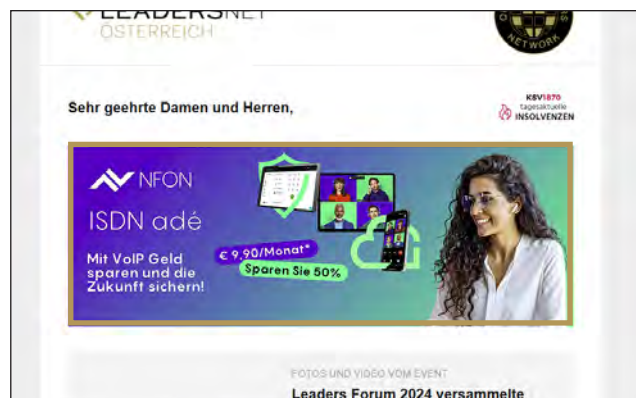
LEADERSNET
ÖSTERREICH

NETWORK

Sehr geehrte Damen und Herren,

KSV1870 tagesaktuelle INSOLVENZEN

NFON

ISDN adé

Mit VoIP Geld sparen und die Zukunft sichern!

€ 9,90/Monat*

Sparen Sie 50%

FOTOS UND VIDEO VOM EVENT

Leaders Forum 2024 versammelte